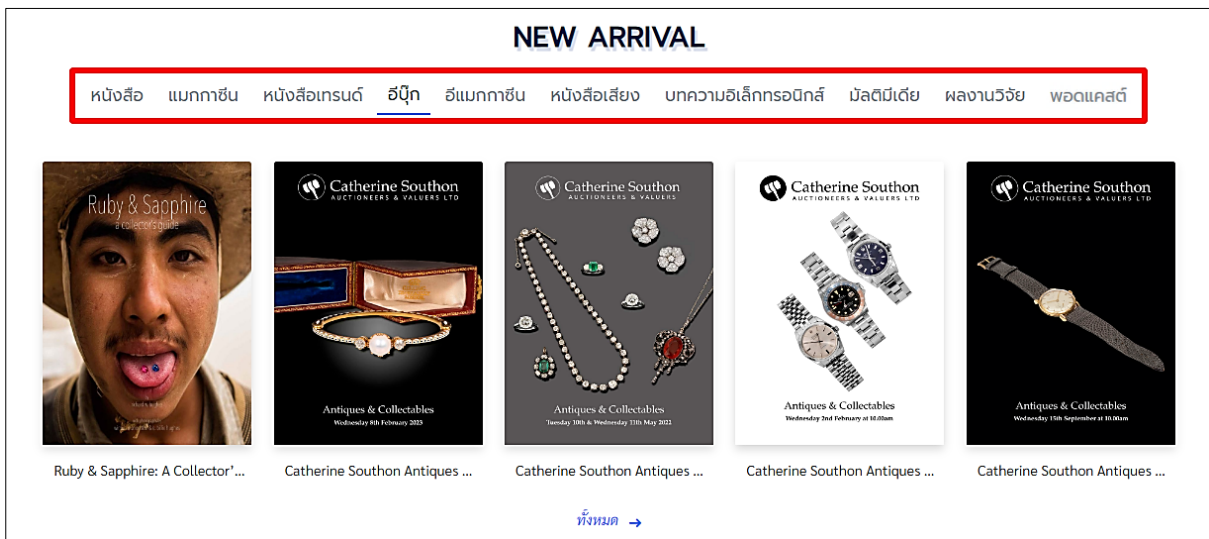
NEW ARRIVAL

หนังสือ แมกกาซีน หนังสือเทรนด์ อีบุ๊ก อีแมกกาซีน หนังสือเสียง บทความอิเล็กทรอนิกส์ มัลติมีเดีย ผลงานวิจัย พอดแคสต์

Ruby & Sapphire
a collector's guide

Catherine Southon
AUCTIONEERS & VALUERS LTD
Antiques & Collectables
Wednesday 8th February 2023

Catherine Southon
AUCTIONEERS & VALUERS
Antiques & Collectables
Tuesday 10th & Wednesday 11th May 2022

Catherine Southon
AUCTIONEERS & VALUERS LTD
Antiques & Collectables
Wednesday 2nd February at 10.00am

Catherine Southon
AUCTIONEERS & VALUERS LTD
Antiques & Collectables
Wednesday 15th September at 10.00am

Ruby & Sapphire: A Collector'...
Catherine Southon Antiques ...
Catherine Southon Antiques ...
Catherine Southon Antiques ...
Catherine Southon Antiques ...

ทั้งหมด →